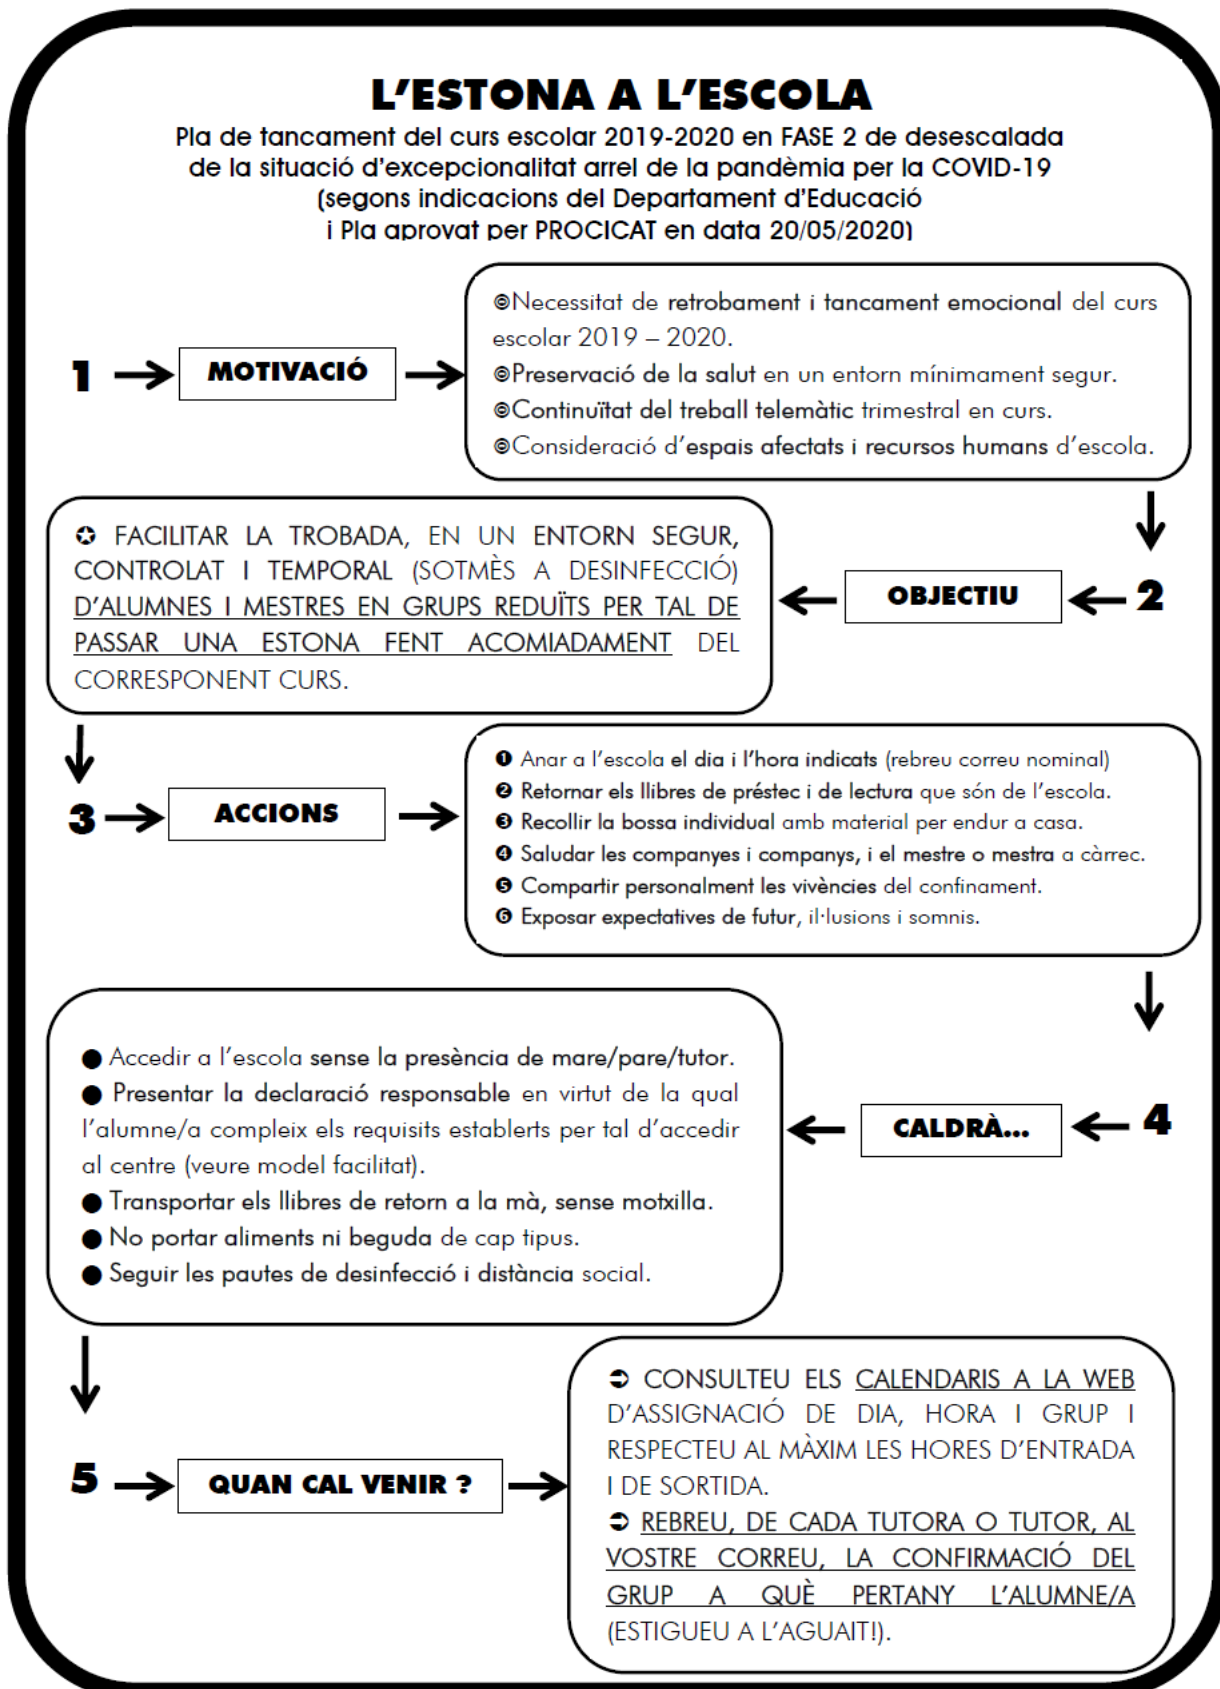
L'ESTONA A L'ESCOLA

Pla de tancament del curs escolar 2019-2020 en FASE 2 de desescalada de la situació d'excepcionalitat arrel de la pandèmia per la COVID-19 (segons indicacions del Departament d'Educació i Pla aprovat per PROCICAT en data 20/05/2020)

1 → MOTIVACIÓ →

◎Necessitat de retrobament i tancament emocional del curs escolar 2019 – 2020.
◎Preservació de la salut en un entorn mínimament segur.
◎Continuïtat del treball telemàtic trimestral en curs.
◎Consideració d'espais afectats i recursos humans d'escola.

OBJECTIU ← 2

✪ FACILITAR LA TROBADA, EN UN ENTORN SEGUR, CONTROLAT I TEMPORAL (SOTMÈS A DESINFECCIÓ) D'ALUMNES I MESTRES EN GRUPS REDUÏTS PER TAL DE PASSAR UNA ESTONA FENT ACOMIADAMENT DEL CORRESPONENT CURS.

3 → ACCIONS →

❶ Anar a l'escola el dia i l'hora indicats (rebreu correu nominal)
❷ Retornar els llibres de préstec i de lectura que són de l'escola.
❸ Recollir la bossa individual amb material per endur a casa.
❹ Saludar les companyes i companys, i el mestre o mestra a càrrec.
❺ Compartir personalment les vivències del confinament.
❻ Exposar expectatives de futur, il·lusions i somnis.

CALDRÀ... ← 4

● Accedir a l'escola sense la presència de mare/pare/tutor.
● Presentar la declaració responsable en virtut de la qual l'alumne/a compleix els requisits establerts per tal d'accedir al centre (veure model facilitat).
● Transportar els llibres de retorn a la mà, sense motxilla.
● No portar aliments ni beguda de cap tipus.
● Seguir les pautes de desinfecció i distància social.

5 → QUAN CAL VENIR ? →

➲ CONSULTEU ELS CALENDARIS A LA WEB D'ASSIGNACIÓ DE DIA, HORA I GRUP I RESPECTEU AL MÀXIM LES HORES D'ENTRADA I DE SORTIDA.
➲ REBREU, DE CADA TUTORA O TUTOR, AL VOSTRE CORREU, LA CONFIRMACIÓ DEL GRUP A QUÈ PERTANY L'ALUMNE/A (ESTIGUEU A L'AGUAIT!).